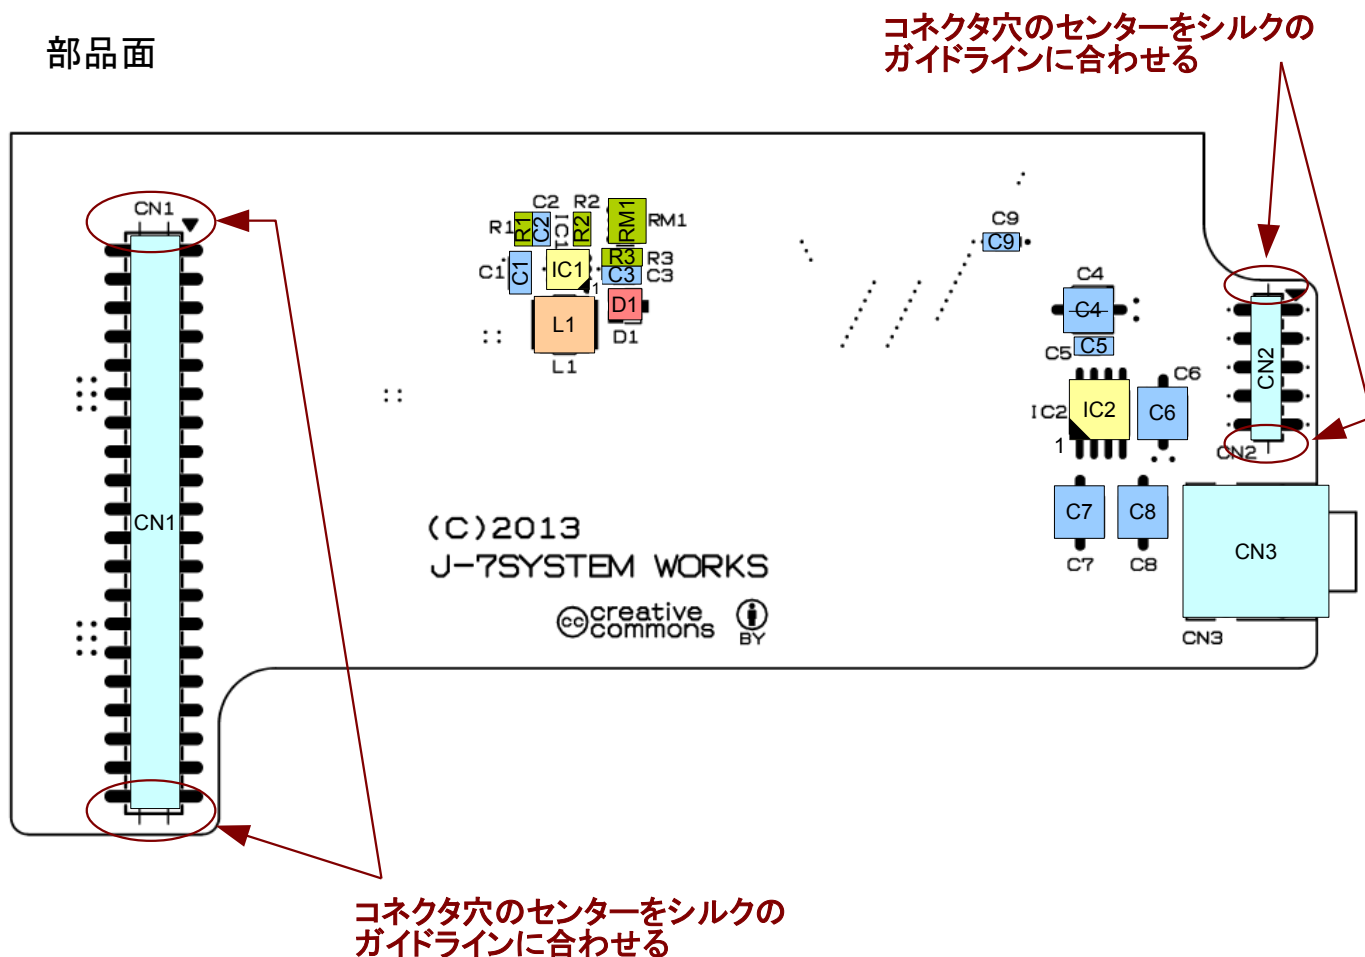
部品面

コネクタ穴のセンターをシルクのガイドラインに合わせる

CN1

CN1

C2 R2
R1 R1 C2 IC1 R2 RM1 RM1
R3 R3
C1 C1 IC1 C3 C3
1
L1 D1
D1
L1

C9
C9

C4
C4
C5 C5
C6
IC2 IC2 C6
1

CN2
CN2

C7 C8
C7 C8

CN3
CN3

(C)2013
J-7SYSTEM WORKS

creative commons
BY

コネクタ穴のセンターをシルクのガイドラインに合わせる